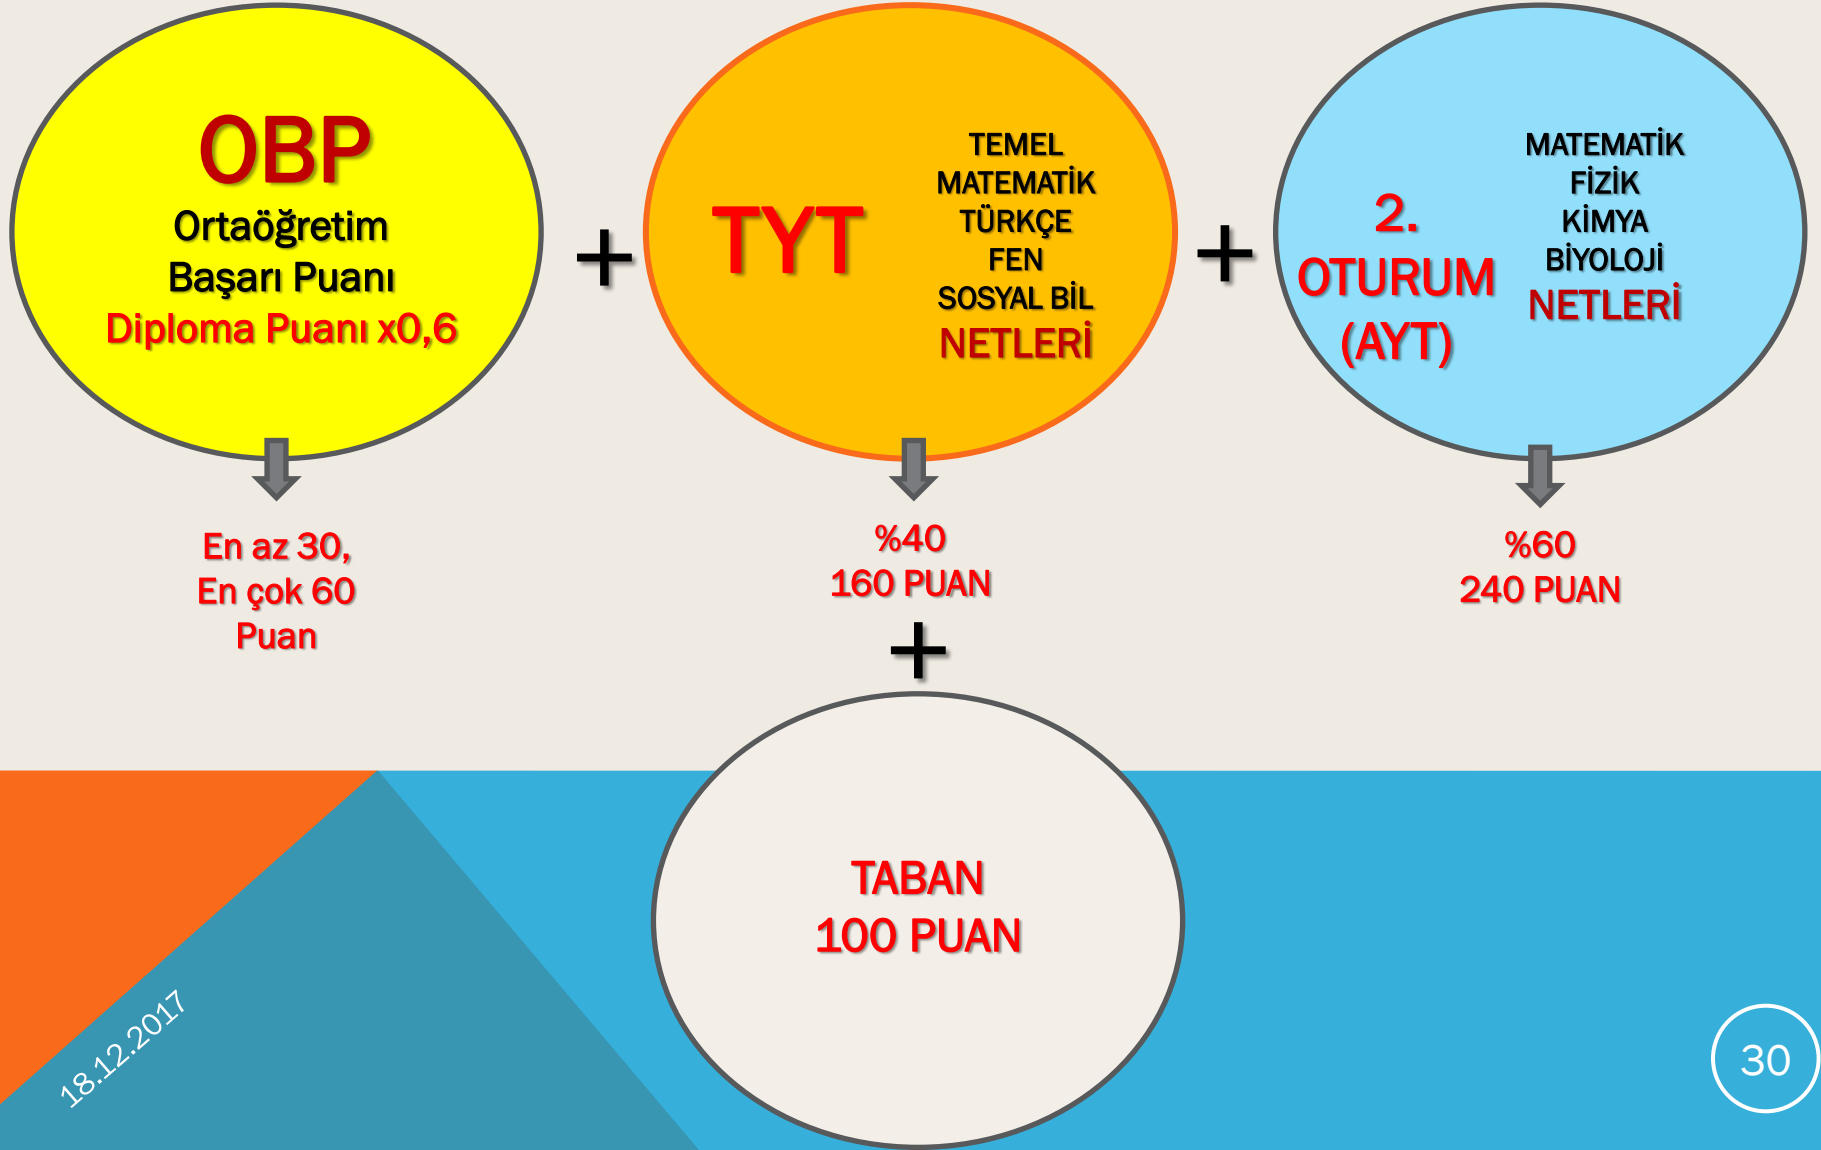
OBP
Ortaöğretim Başarı Puanı
Diploma Puanı x0,6

+

TYT
TEMEL MATEMATİK
TÜRKÇE
FEN
SOSYAL BİL
NETLERİ

+

2. OTURUM (AYT)
MATEMATİK
FİZİK
KİMYA
BİYOLOJİ
NETLERİ

En az 30, En çok 60 Puan

%40
160 PUAN

%60
240 PUAN

+

TABAN
100 PUAN

18.12.2017

30